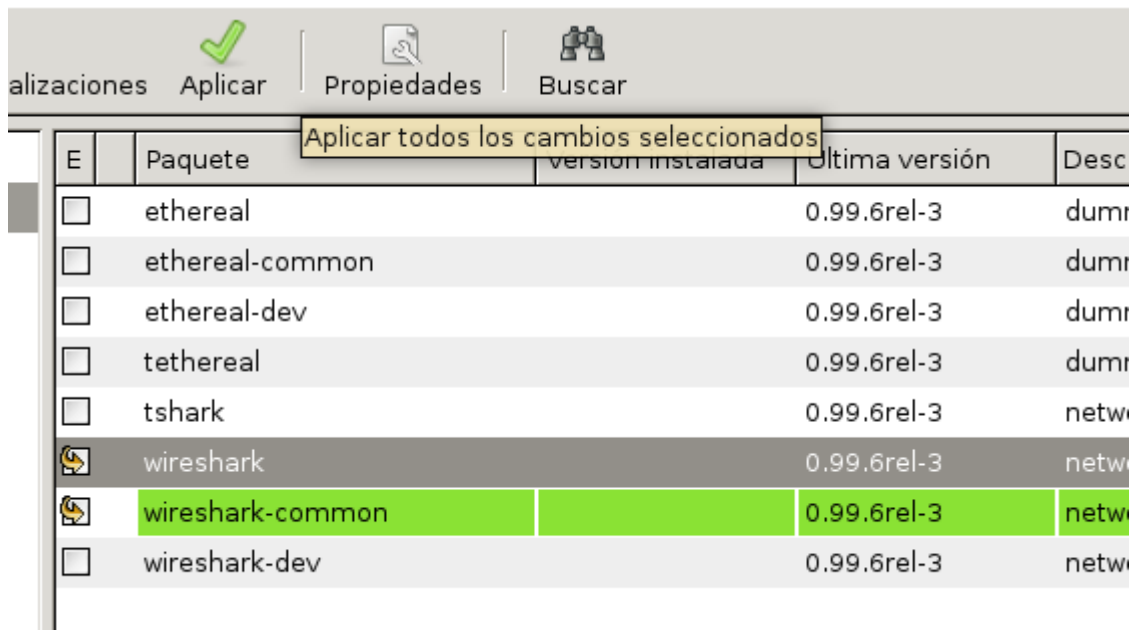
alizaciones Aplicar Propiedades Buscar

Aplicar todos los cambios seleccionados

| E | | Paquete | Versión instalada | Última versión | Desc |
|---|---|---|---|---|---|
| | | ethereal | | 0.99.6rel-3 | dumr |
| | | ethereal-common | | 0.99.6rel-3 | dumr |
| | | ethereal-dev | | 0.99.6rel-3 | dumr |
| | | tethereal | | 0.99.6rel-3 | dumr |
| | | tshark | | 0.99.6rel-3 | netw |
| | | wireshark | | 0.99.6rel-3 | netw |
| | | wireshark-common | | 0.99.6rel-3 | netw |
| | | wireshark-dev | | 0.99.6rel-3 | netw |